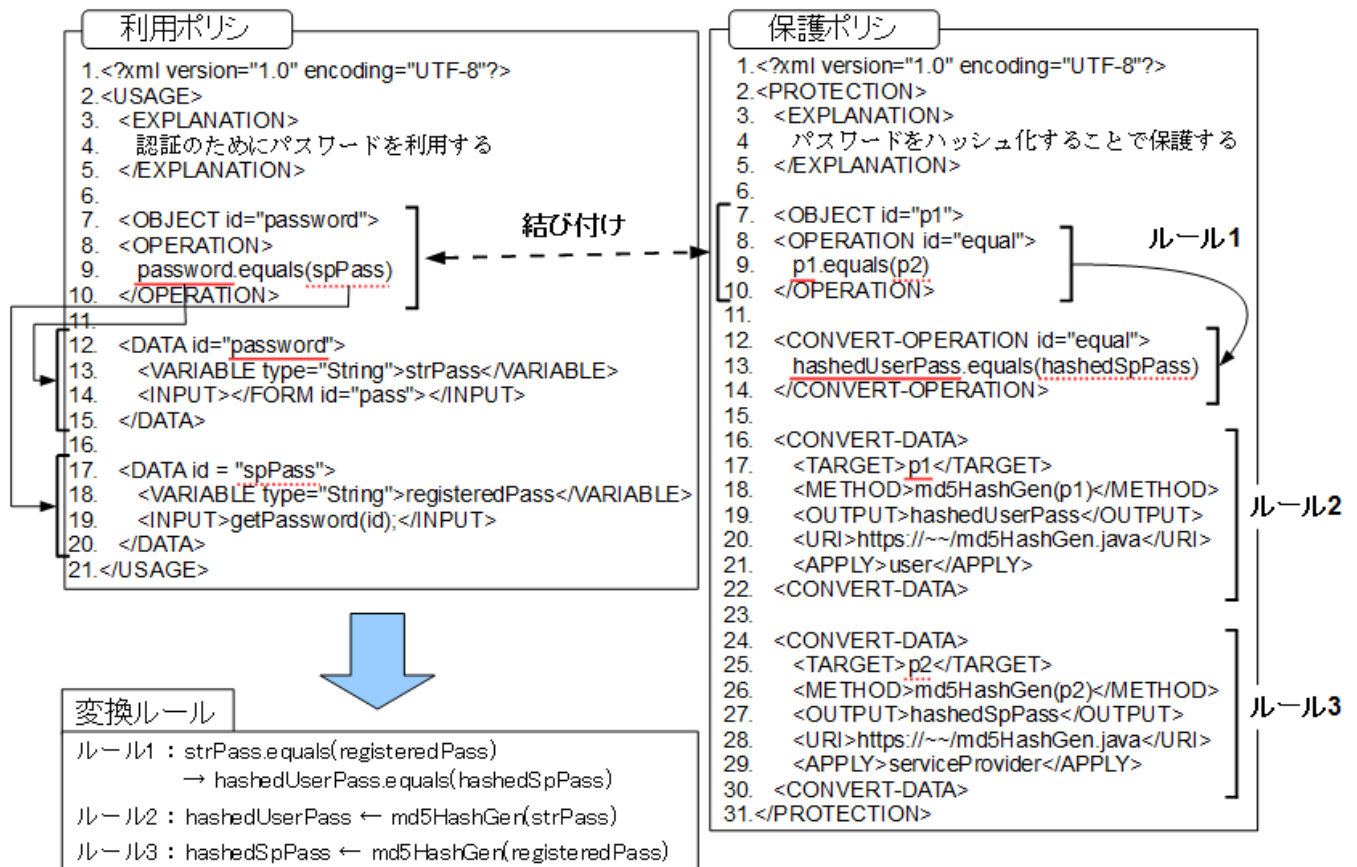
利用ポリシ

1.<?xml version="1.0" encoding="UTF-8"?>
2.<USAGE>
3. <EXPLANATION>
4. 認証のためにパスワードを利用する
5. </EXPLANATION>
6.
7. <OBJECT id="password">
8. <OPERATION>
9. password.equals(spPass)
10. </OPERATION>
11.
12. <DATA id="password">
13. <VARIABLE type="String">strPass</VARIABLE>
14. <INPUT></FORM id="pass"></INPUT>
15. </DATA>
16.
17. <DATA id = "spPass">
18. <VARIABLE type="String">registeredPass</VARIABLE>
19. <INPUT>getPassword(id);</INPUT>
20. </DATA>
21.</USAGE>

結び付け

保護ポリシ

1.<?xml version="1.0" encoding="UTF-8"?>
2.<PROTECTION>
3. <EXPLANATION>
4 パスワードをハッシュ化することで保護する
5. </EXPLANATION>
6.
7. <OBJECT id="p1">
8. <OPERATION id="equal">
9. p1.equals(p2)
10. </OPERATION>
11.
12. <CONVERT-OPERATION id="equal">
13. hashedUserPass.equals(hashedSpPass)
14. </CONVERT-OPERATION>
15.
16. <CONVERT-DATA>
17. <TARGET>p1</TARGET>
18. <METHOD>md5HashGen(p1)</METHOD>
19. <OUTPUT>hashedUserPass</OUTPUT>
20. <URI>https://~~/md5HashGen.java</URI>
21. <APPLY>user</APPLY>
22. <CONVERT-DATA>
23.
24. <CONVERT-DATA>
25. <TARGET>p2</TARGET>
26. <METHOD>md5HashGen(p2)</METHOD>
27. <OUTPUT>hashedSpPass</OUTPUT>
28. <URI>https://~~/md5HashGen.java</URI>
29. <APPLY>serviceProvider</APPLY>
30. <CONVERT-DATA>
31.</PROTECTION>

ルール1
ルール2
ルール3

変換ルール

ルール1 : strPass.equals(registeredPass)
→ hashedUserPass.equals(hashedSpPass)
ルール2 : hashedUserPass ← md5HashGen(strPass)
ルール3 : hashedSpPass ← md5HashGen(registeredPass)